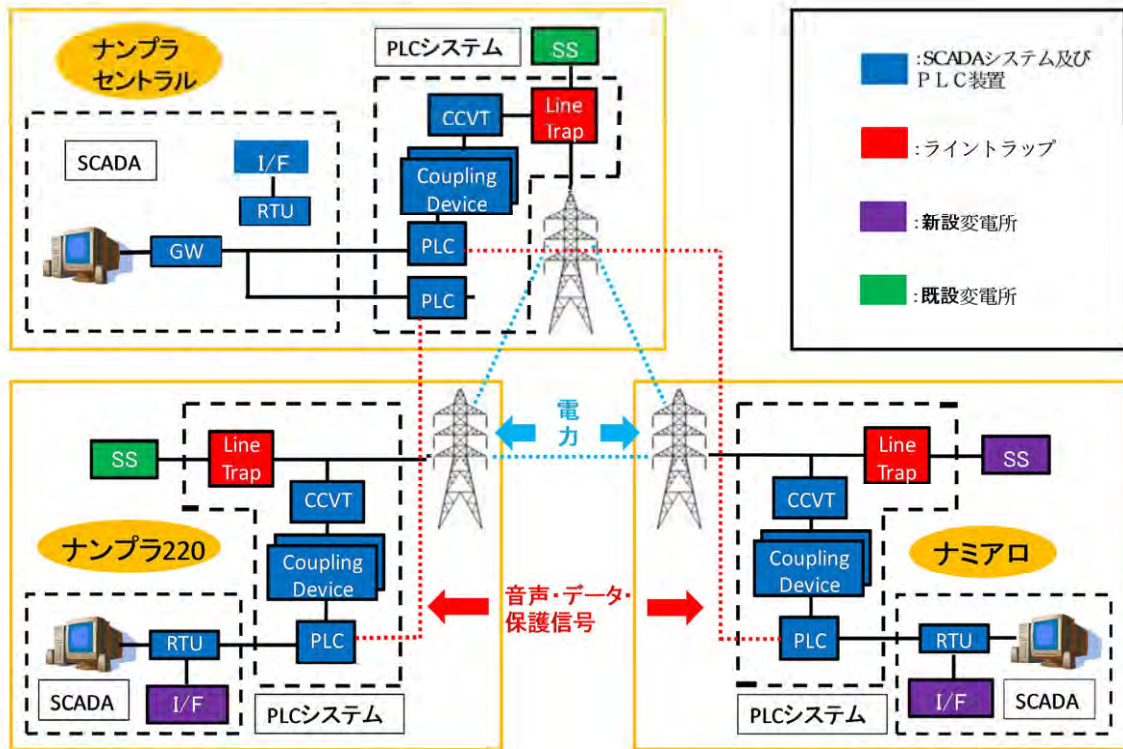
ナンプラ
セントラル

PLCシステム

SS

CCVT

Line Trap

SCADA

I/F

RTU

Coupling Device

GW

PLC

PLC

:SCADAシステム及びＰＬＣ装置

:ライントラップ

:新設変電所

:既設変電所

SS

Line Trap

CCVT

電力

Line Trap

SS

CCVT

ナンプラ220

Coupling Device

Coupling Device

ナミアロ

音声・データ・保護信号

RTU

PLC

PLC

RTU

SCADA

I/F

PLCシステム

PLCシステム

I/F

SCADA